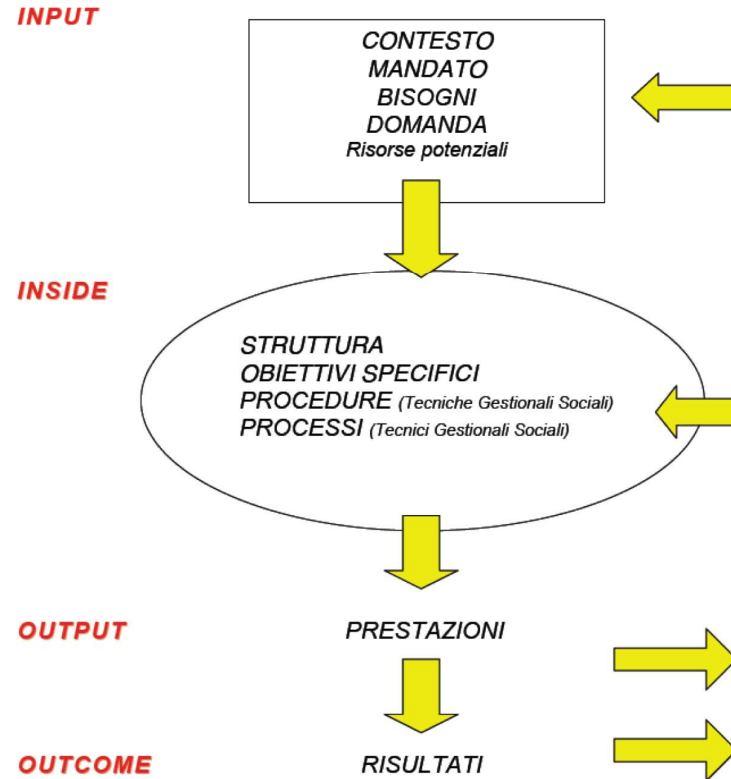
INPUT

CONTESTO
MANDATO
BISOGNI
DOMANDA
Risorse potenziali

INSIDE

STRUTTURA
OBIETTIVI SPECIFICI
PROCEDURE (Tecniche Gestionali Sociali)
PROCESSI (Tecnici Gestionali Sociali)

OUTPUT

PRESTAZIONI

OUTCOME

RISULTATI